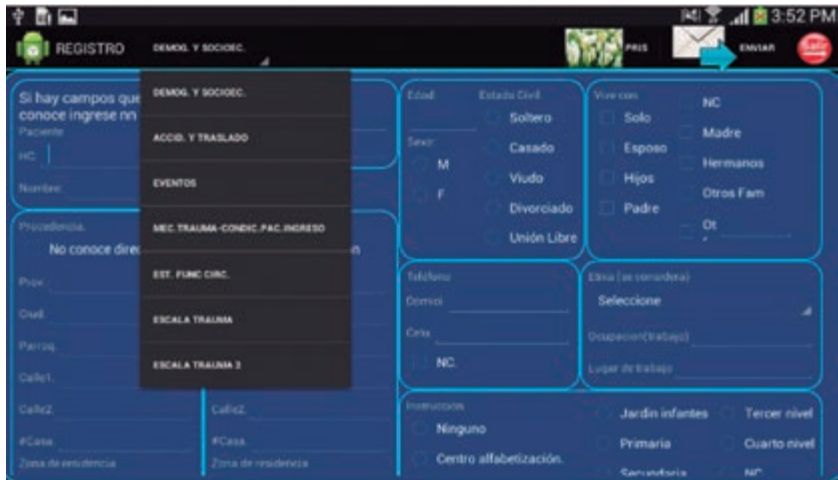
3:52 PM
REGISTRO
DEMOG. Y SOCIOEC.
PRIS
ENVIAR
Salir

DEMOG. Y SOCIOEC.
ACCID. Y TRASLADO
EVENTOS
MEC.TRAUMA-CONDIC.PAC.INGRESO
EST. FUNC CIRC.
ESCALA TRAUMA
ESCALA TRAUMA 2

Si hay campos que
conoce ingrese nn
Paciente
HC
Nombre

Procedencia
No conoce dire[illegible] n
Prov.
Ciud.
Parroq.
Calle1.
Calle2.
#Casa.
Zona de residencia
Calle2.
#Casa.
Zona de residencia

Edad
Estado Civil
Soltero
Casado
Viudo
Divorciado
Unión Libre
Sexo
M
F

Vive con
Solo
Esposo
Hijos
Padre
NC
Madre
Hermanos
Otros Fam
Ot

Teléfono
Domici
Celu
NC.

Etnia (se considera)
Seleccione
Ocupacion(trabajo)
Lugar de trabajo

Instruccion
Ninguno
Centro alfabetización.
Jardin infantes
Primaria
Secundaria
Tercer nivel
Cuarto nivel
NC